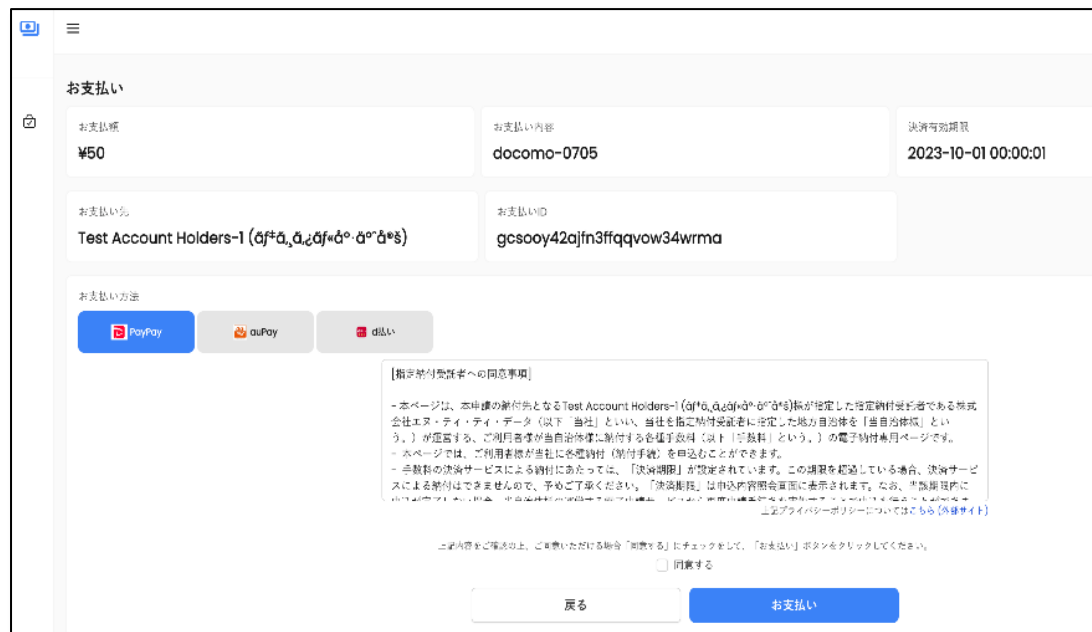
お支払い

お支払額
¥50

お支払い内容
docomo-0705

決済有効期限
2023-10-01 00:00:01

お支払い先
Test Account Holders-1 (ãƒ‡ã‚¸ã‚¿ãƒ«åº·ä°¯å°š)

お支払いID
gcsooy42ajfn3ffqqvow34wrma

お支払い方法

PayPay

auPay

d払い

[指定納付受託者への同意事項]

- 本ページは、本申請の納付先となるTest Account Holders-1 (ãƒ‡ã‚¸ã‚¿ãƒ«åº·ä°¯å°š)様が指定した指定納付受託者である株式会社エヌ・ティ・ティ・データ（以下「当社」といい、当社を指定納付受託者に指定した地方自治体を「当自治体様」という。）が運営する、ご利用者様が当自治体様に納付する各種手数料（以下「手数料」という。）の電子納付専用ページです。
- 本ページでは、ご利用者様が当社に各種納付（納付手続）を申込むことができます。
- 手数料の決済サービスによる納付にあたっては、「決済期限」が設定されています。この期限を超過している場合、決済サービスによる納付はできませんので、予めご了承ください。「決済期限」は申込内容照会画面に表示されます。なお、当該期限内に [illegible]

当社プライバシーポリシーについてはこちら (外部サイト)

上記内容をご確認の上、ご同意いただける場合「同意する」にチェックをして、「お支払い」ボタンをクリックしてください。

同意する

戻る

お支払い